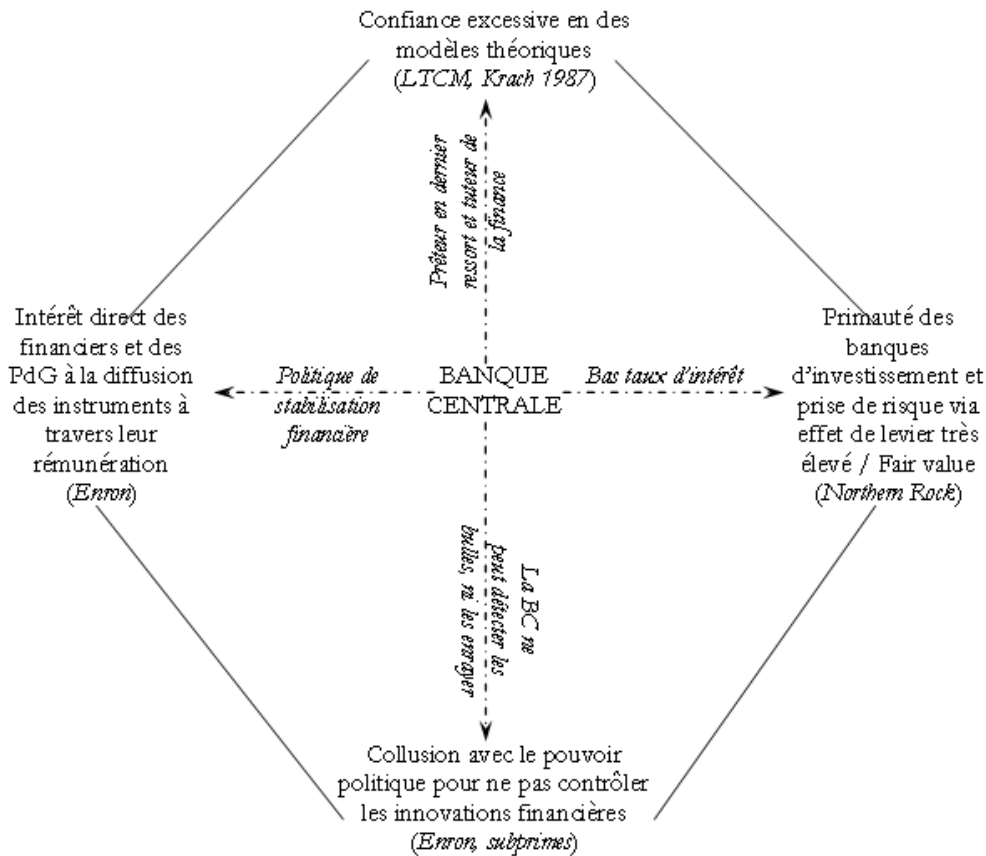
Confiance excessive en des modèles théoriques (LTCM, Krach 1987)

Prêteur en dernier ressort et tuteur de la finance

Intérêt direct des financiers et des PdG à la diffusion des instruments à travers leur rémunération (Enron)

Politique de stabilisation financière

BANQUE CENTRALE

Bas taux d'intérêt

Primauté des banques d'investissement et prise de risque via effet de levier très élevé / Fair value (Northern Rock)

La BC ne peut détecter les bulles, ni les enrayer

Collusion avec le pouvoir politique pour ne pas contrôler les innovations financières (Enron, subprimes)